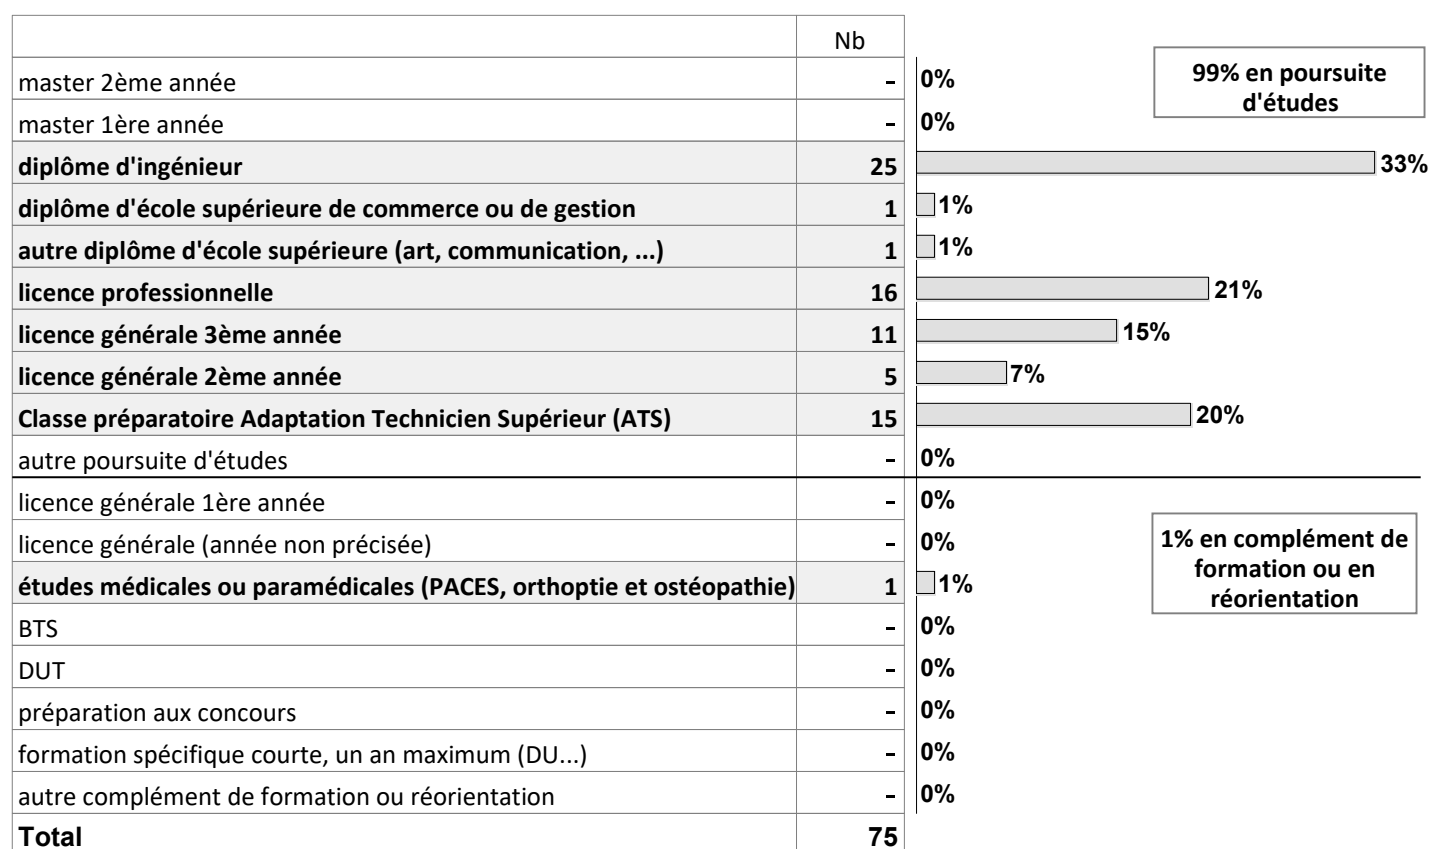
|  | Nb |  |
|---|---|---|
| master 2ème année | - | 0% |
| master 1ère année | - | 0% |
| **diplôme d'ingénieur** | **25** | **33%** |
| **diplôme d'école supérieure de commerce ou de gestion** | **1** | **1%** |
| **autre diplôme d'école supérieure (art, communication, ...)** | **1** | **1%** |
| **licence professionnelle** | **16** | **21%** |
| **licence générale 3ème année** | **11** | **15%** |
| **licence générale 2ème année** | **5** | **7%** |
| **Classe préparatoire Adaptation Technicien Supérieur (ATS)** | **15** | **20%** |
| autre poursuite d'études | - | 0% |
| licence générale 1ère année | - | 0% |
| licence générale (année non précisée) | - | 0% |
| **études médicales ou paramédicales (PACES, orthoptie et ostéopathie)** | **1** | **1%** |
| BTS | - | 0% |
| DUT | - | 0% |
| préparation aux concours | - | 0% |
| formation spécifique courte, un an maximum (DU...) | - | 0% |
| autre complément de formation ou réorientation | - | 0% |
| **Total** | **75** |  |

**99% en poursuite d'études**

**1% en complément de formation ou en réorientation**